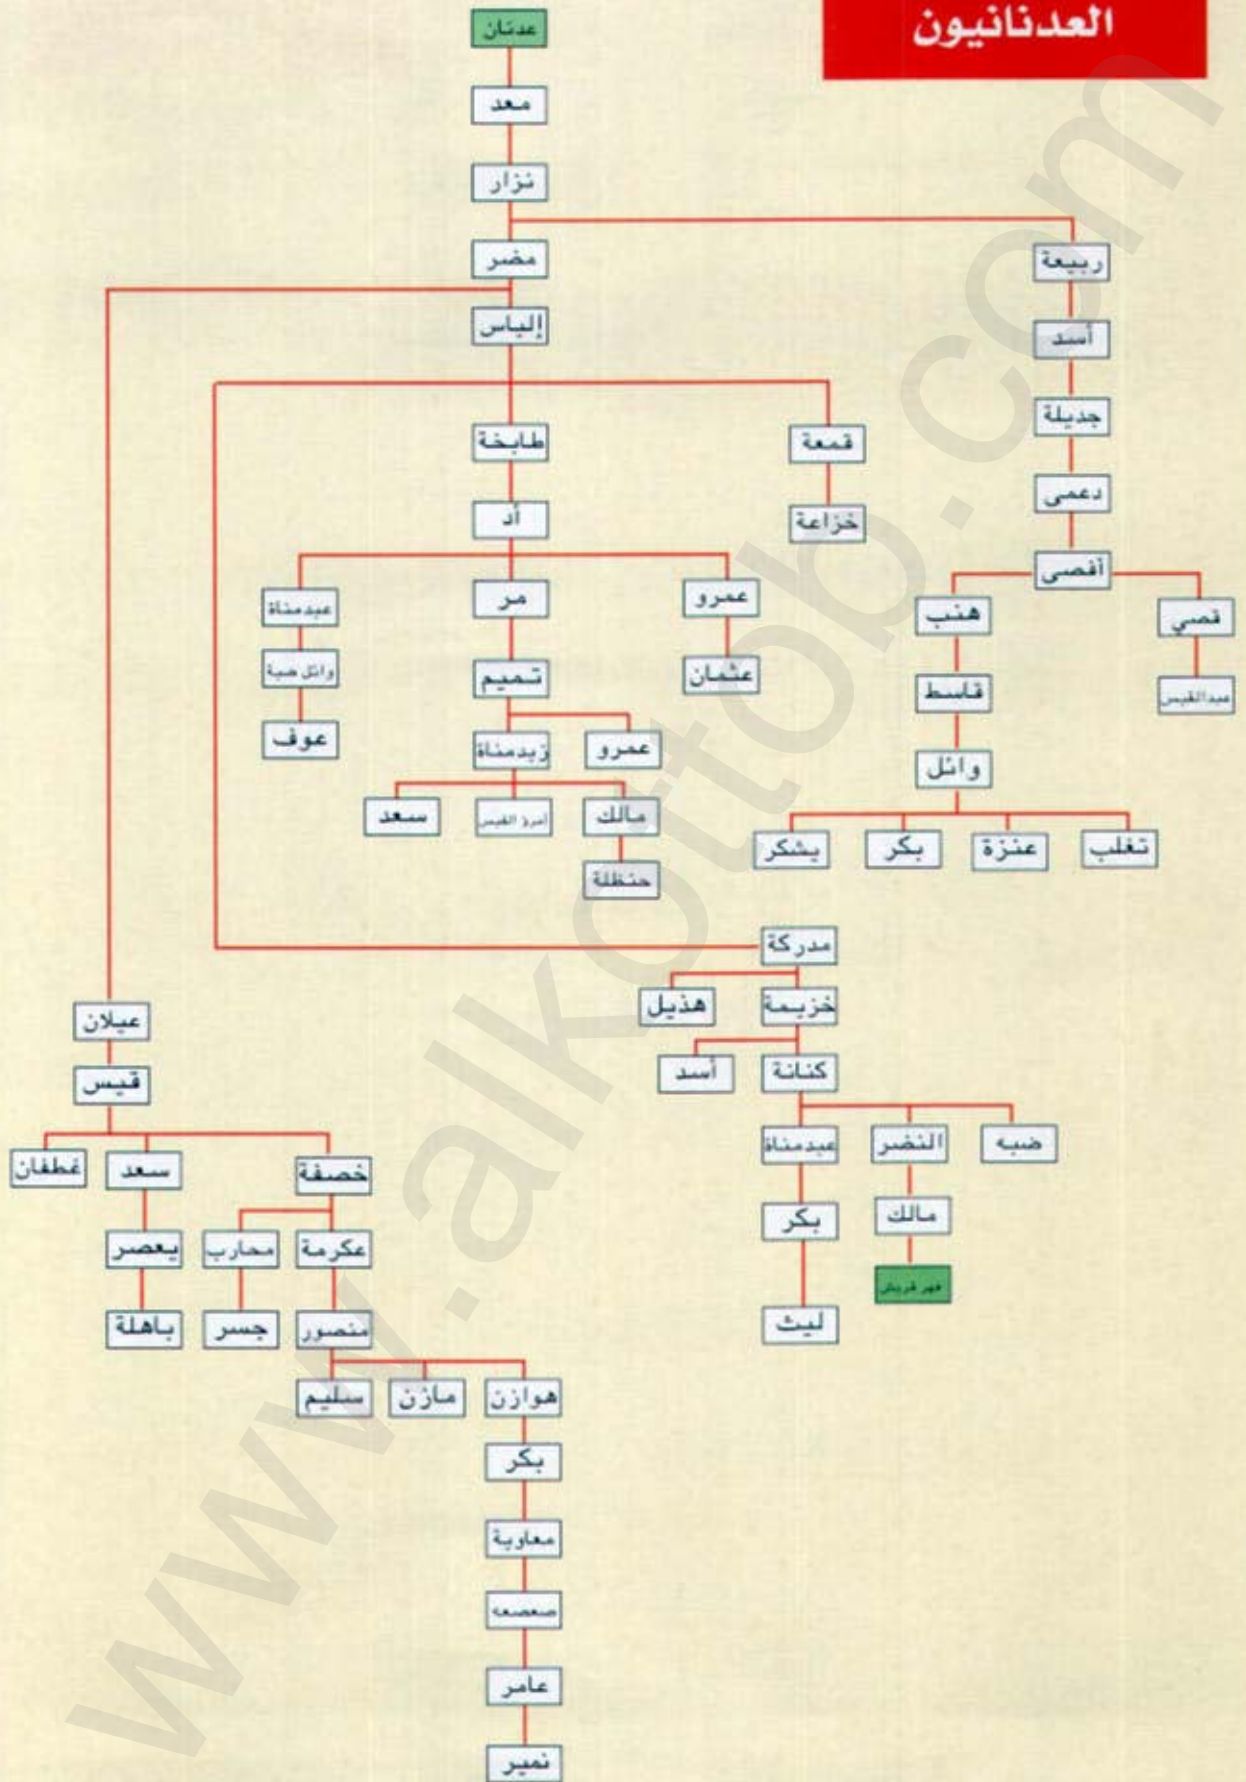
العدنانيون

عدنان
معد
نزار
مضر
ربيعة
إلياس
أسد
جديلة
دعمى
أفصى
هنب
قصي
قاسط
عبدالقيس
وائل
يشكر
بكر
عنزة
تغلب
طابخة
قمعة
خزاعة
أد
عبدمناة
مر
عمرو
وائل حبة
تميم
عثمان
عوف
زيدمناة
عمرو
سعد
امرؤ القيس
مالك
حنظلة
مدركة
هذيل
خزيمة
أسد
كنانة
عبدمناة
النضر
ضبه
بكر
مالك
فهر قريش
ليث
عيلان
قيس
غطفان
سعد
خصفة
يعصر
محارب
عكرمة
باهلة
جسر
منصور
سليم
مازن
هوازن
بكر
معاوية
صعصعه
عامر
نمير

www.alkottob.com